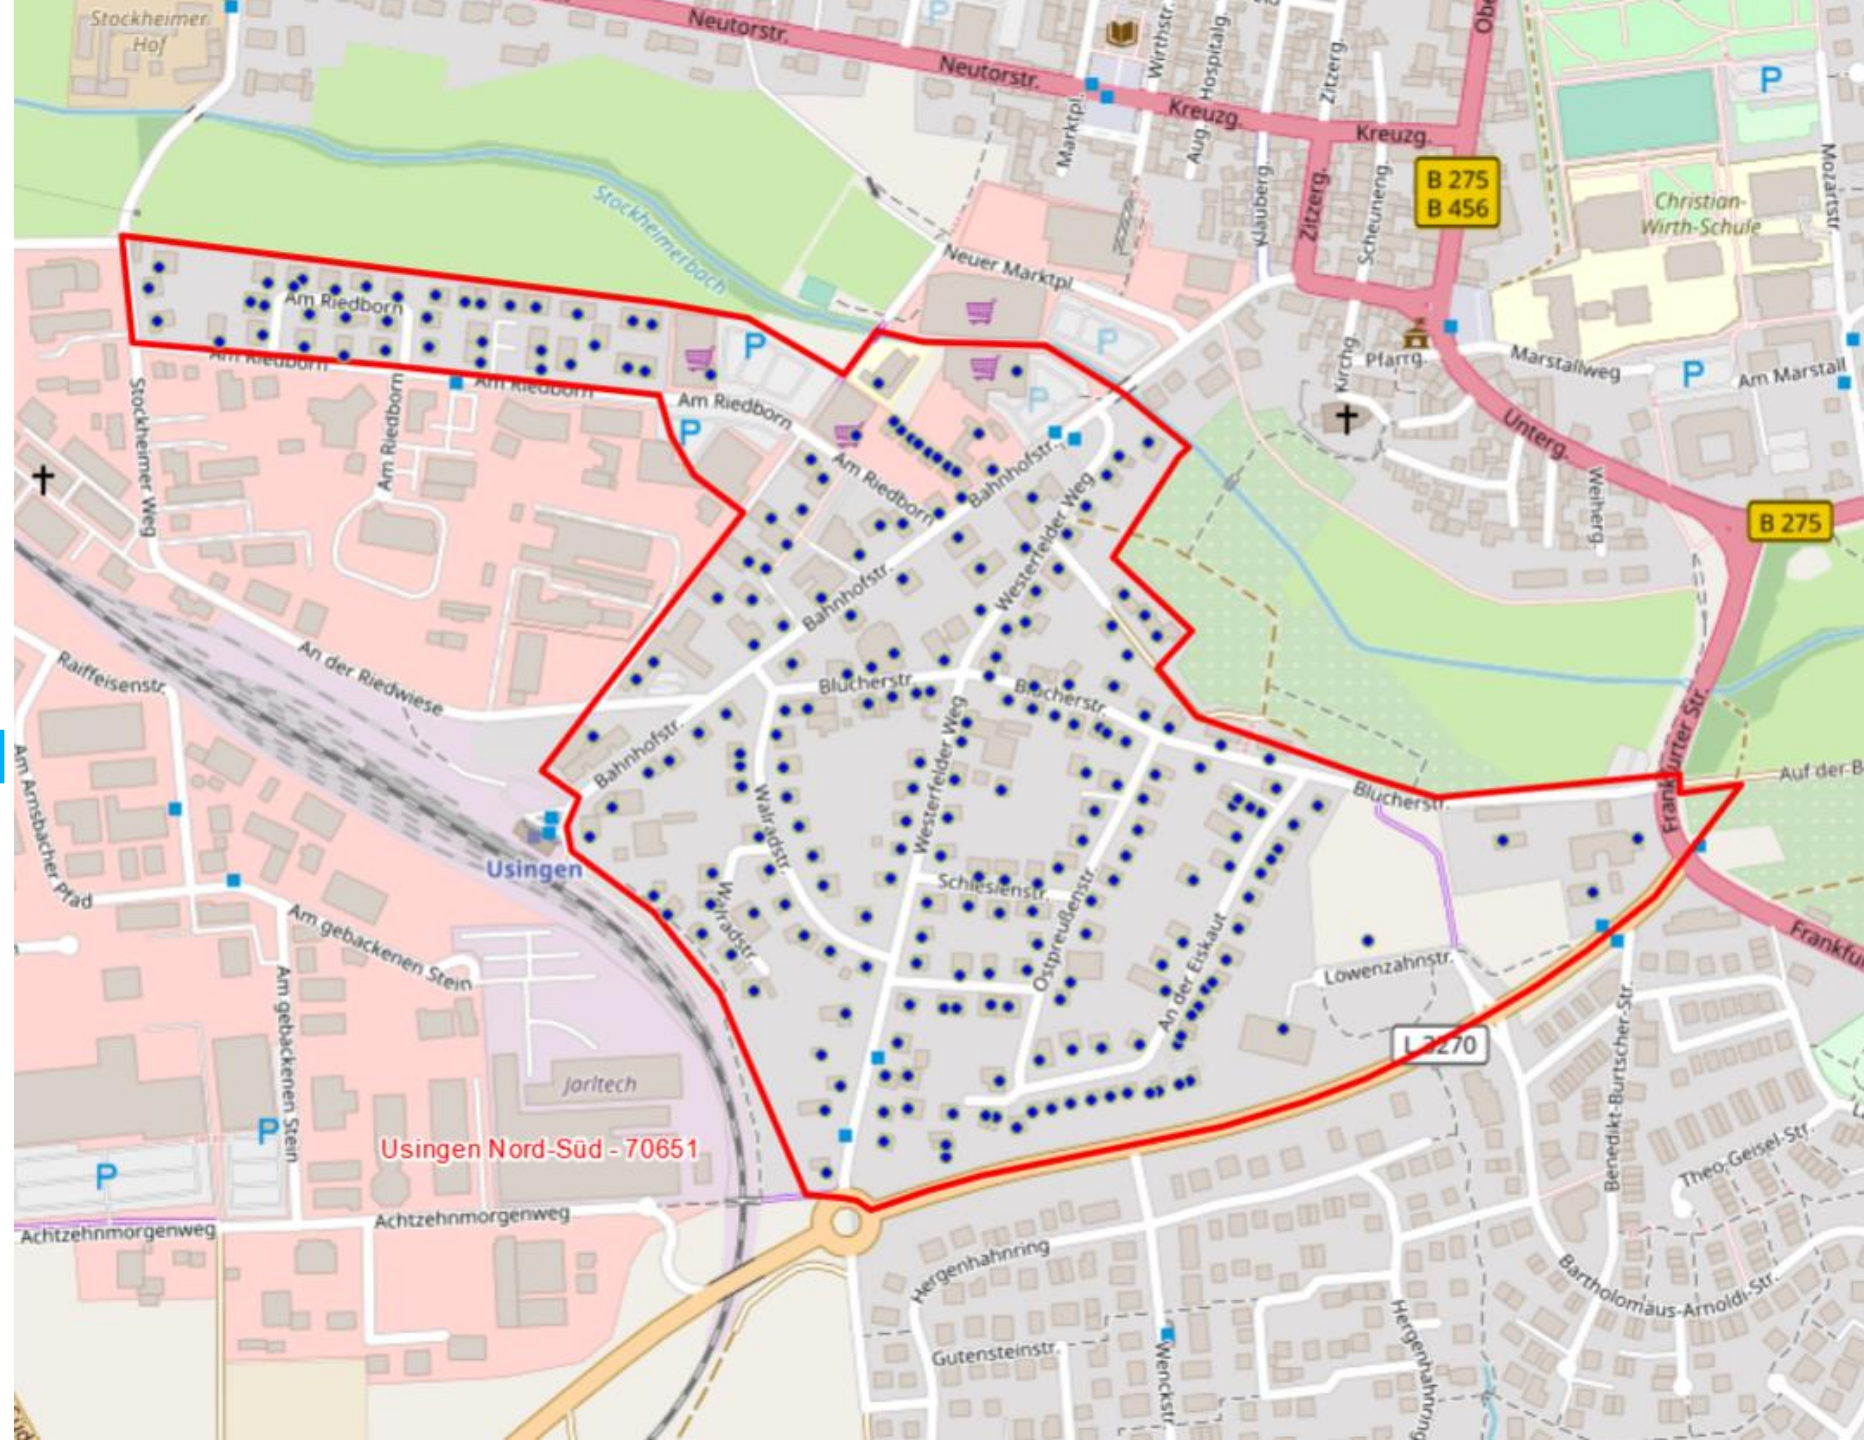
Stockheimer Hof
Neutorstr.
Neutorstr.
Kreuzg.
Kreuzg.
Marktpl.
Wirthstr.
Aug.
Hospitalg.
Zitzerg.
Zitzerg.
Scheuneng.
Klauberg.
B 275
B 456
Christian-Wirth-Schule
Mozartstr.
Stockheimerbach
Neuer Marktpl.
Am Riedborn
Am Riedborn
Am Riedborn
Am Riedborn
Am Riedborn
Am Riedborn
Kirchg.
Pfarrg.
Marstallweg
Am Marstall
Unterg.
Weiherg.
B 275
Stockheimer Weg
Bahnhofstr.
Westerfelder Weg
Bahnhofstr.
Raiffeisenstr.
An der Riedwiese
Blücherstr.
Blücherstr.
Bahnhofstr.
Frankfurter Str.
Auf der B
Blücherstr.
Am Arnsbacher Pfad
Usingen
Walradstr.
Westerfelder Weg
Walradstr.
Schlesienstr.
Ostpreußenstr.
An der Eiskaut
Löwenzahnstr.
Frankfu
Am gebackenen Stein
Am gebackenen Stein
Jarltech
L 3270
Benedikt-Burtscher-Str.
Theo-Geisel-Str.
Usingen Nord-Süd - 70651
Achtzehnmorgenweg
Achtzehnmorgenweg
Hergenhahnring
Bartholomäus-Arnoldi-Str.
Gutensteinstr.
Wencksstr.
Hergenhahnring